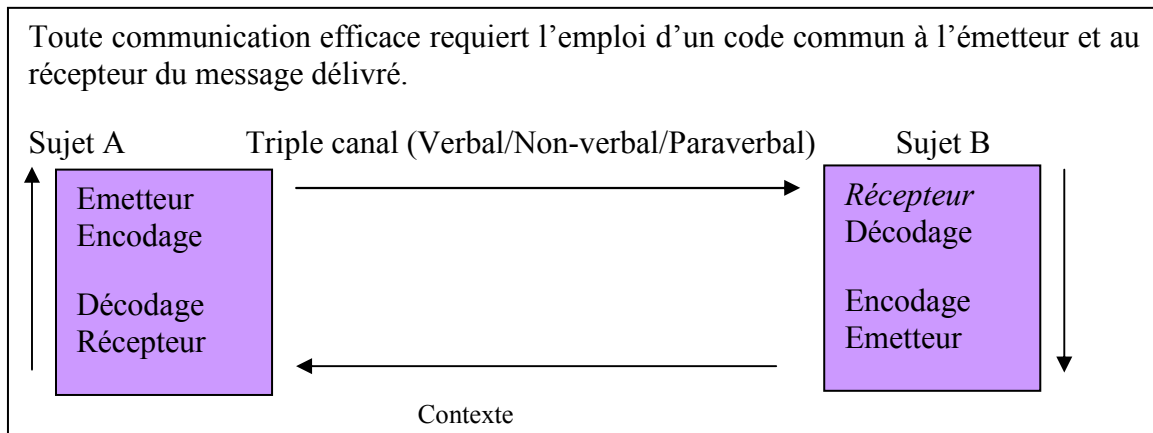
Toute communication efficace requiert l'emploi d'un code commun à l'émetteur et au récepteur du message délivré.

Sujet A

Triple canal (Verbal/Non-verbal/Paraverbal)

Sujet B

Emetteur
Encodage

Décodage
Récepteur

Récepteur
Décodage

Encodage
Emetteur

Contexte